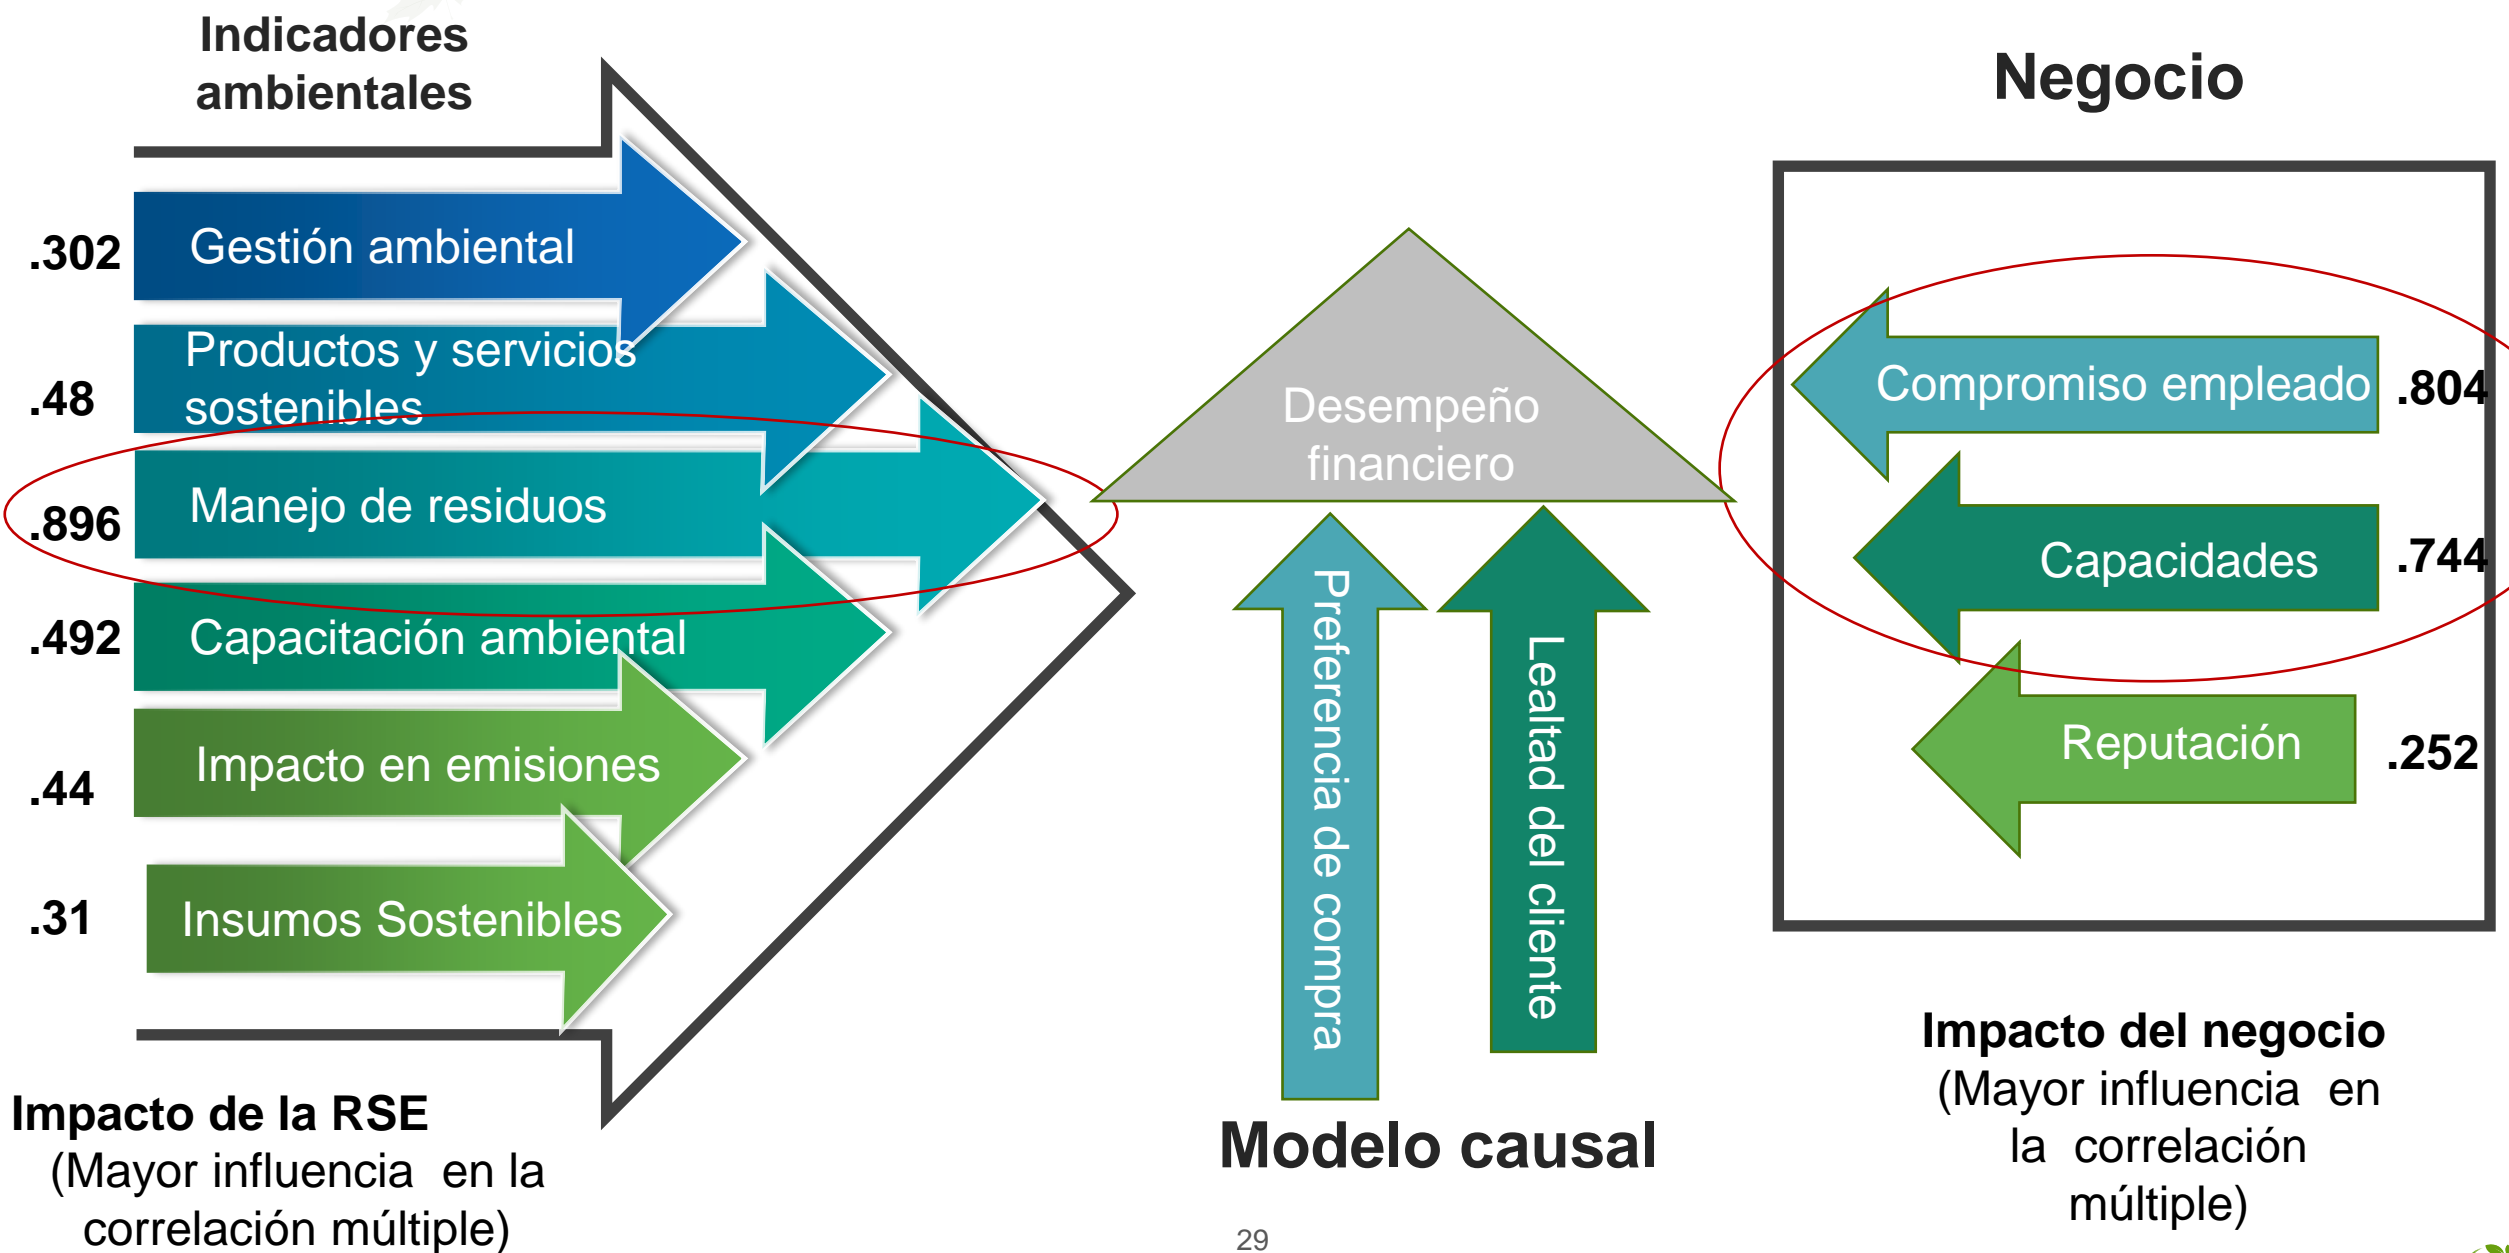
Indicadores ambientales

.302 Gestión ambiental

.48 Productos y servicios sostenibles

.896 Manejo de residuos

.492 Capacitación ambiental

.44 Impacto en emisiones

.31 Insumos Sostenibles

Impacto de la RSE
(Mayor influencia en la correlación múltiple)

Desempeño financiero

Preferencia de compra

Lealtad del cliente

Modelo causal

Negocio

Compromiso empleado .804

Capacidades .744

Reputación .252

Impacto del negocio
(Mayor influencia en la correlación múltiple)

29